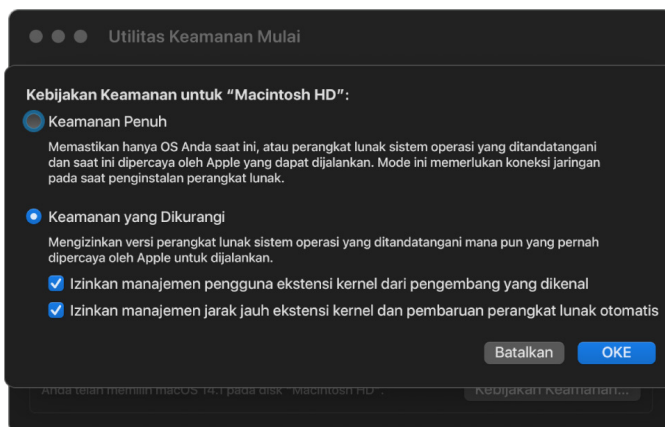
Utilitas Keamanan Mulai

Kebijakan Keamanan untuk “Macintosh HD”:

Keamanan Penuh

Memastikan hanya OS Anda saat ini, atau perangkat lunak sistem operasi yang ditandatangani dan saat ini dipercaya oleh Apple yang dapat dijalankan. Mode ini memerlukan koneksi jaringan pada saat penginstalan perangkat lunak.

Keamanan yang Dikurangi

Mengizinkan versi perangkat lunak sistem operasi yang ditandatangani mana pun yang pernah dipercaya oleh Apple untuk dijalankan.

Izinkan manajemen pengguna ekstensi kernel dari pengembang yang dikenal

Izinkan manajemen jarak jauh ekstensi kernel dan pembaruan perangkat lunak otomatis

Batalkan

OKE

Anda telah memilih macOS 14.1 pada disk “Macintosh HD”.

Kebijakan Keamanan...